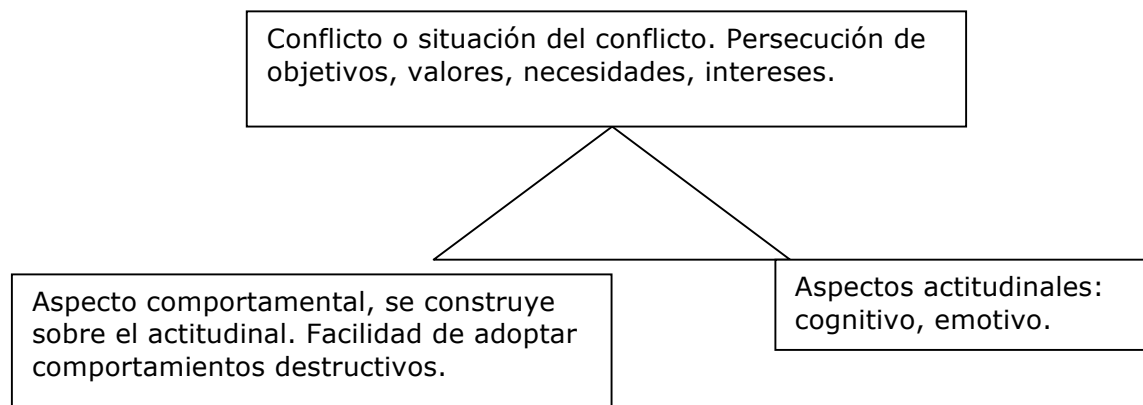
Conflicto o situación del conflicto. Persecución de objetivos, valores, necesidades, intereses.

Aspecto comportamental, se construye sobre el actitudinal. Facilidad de adoptar comportamientos destructivos.

Aspectos actitudinales: cognitivo, emotivo.